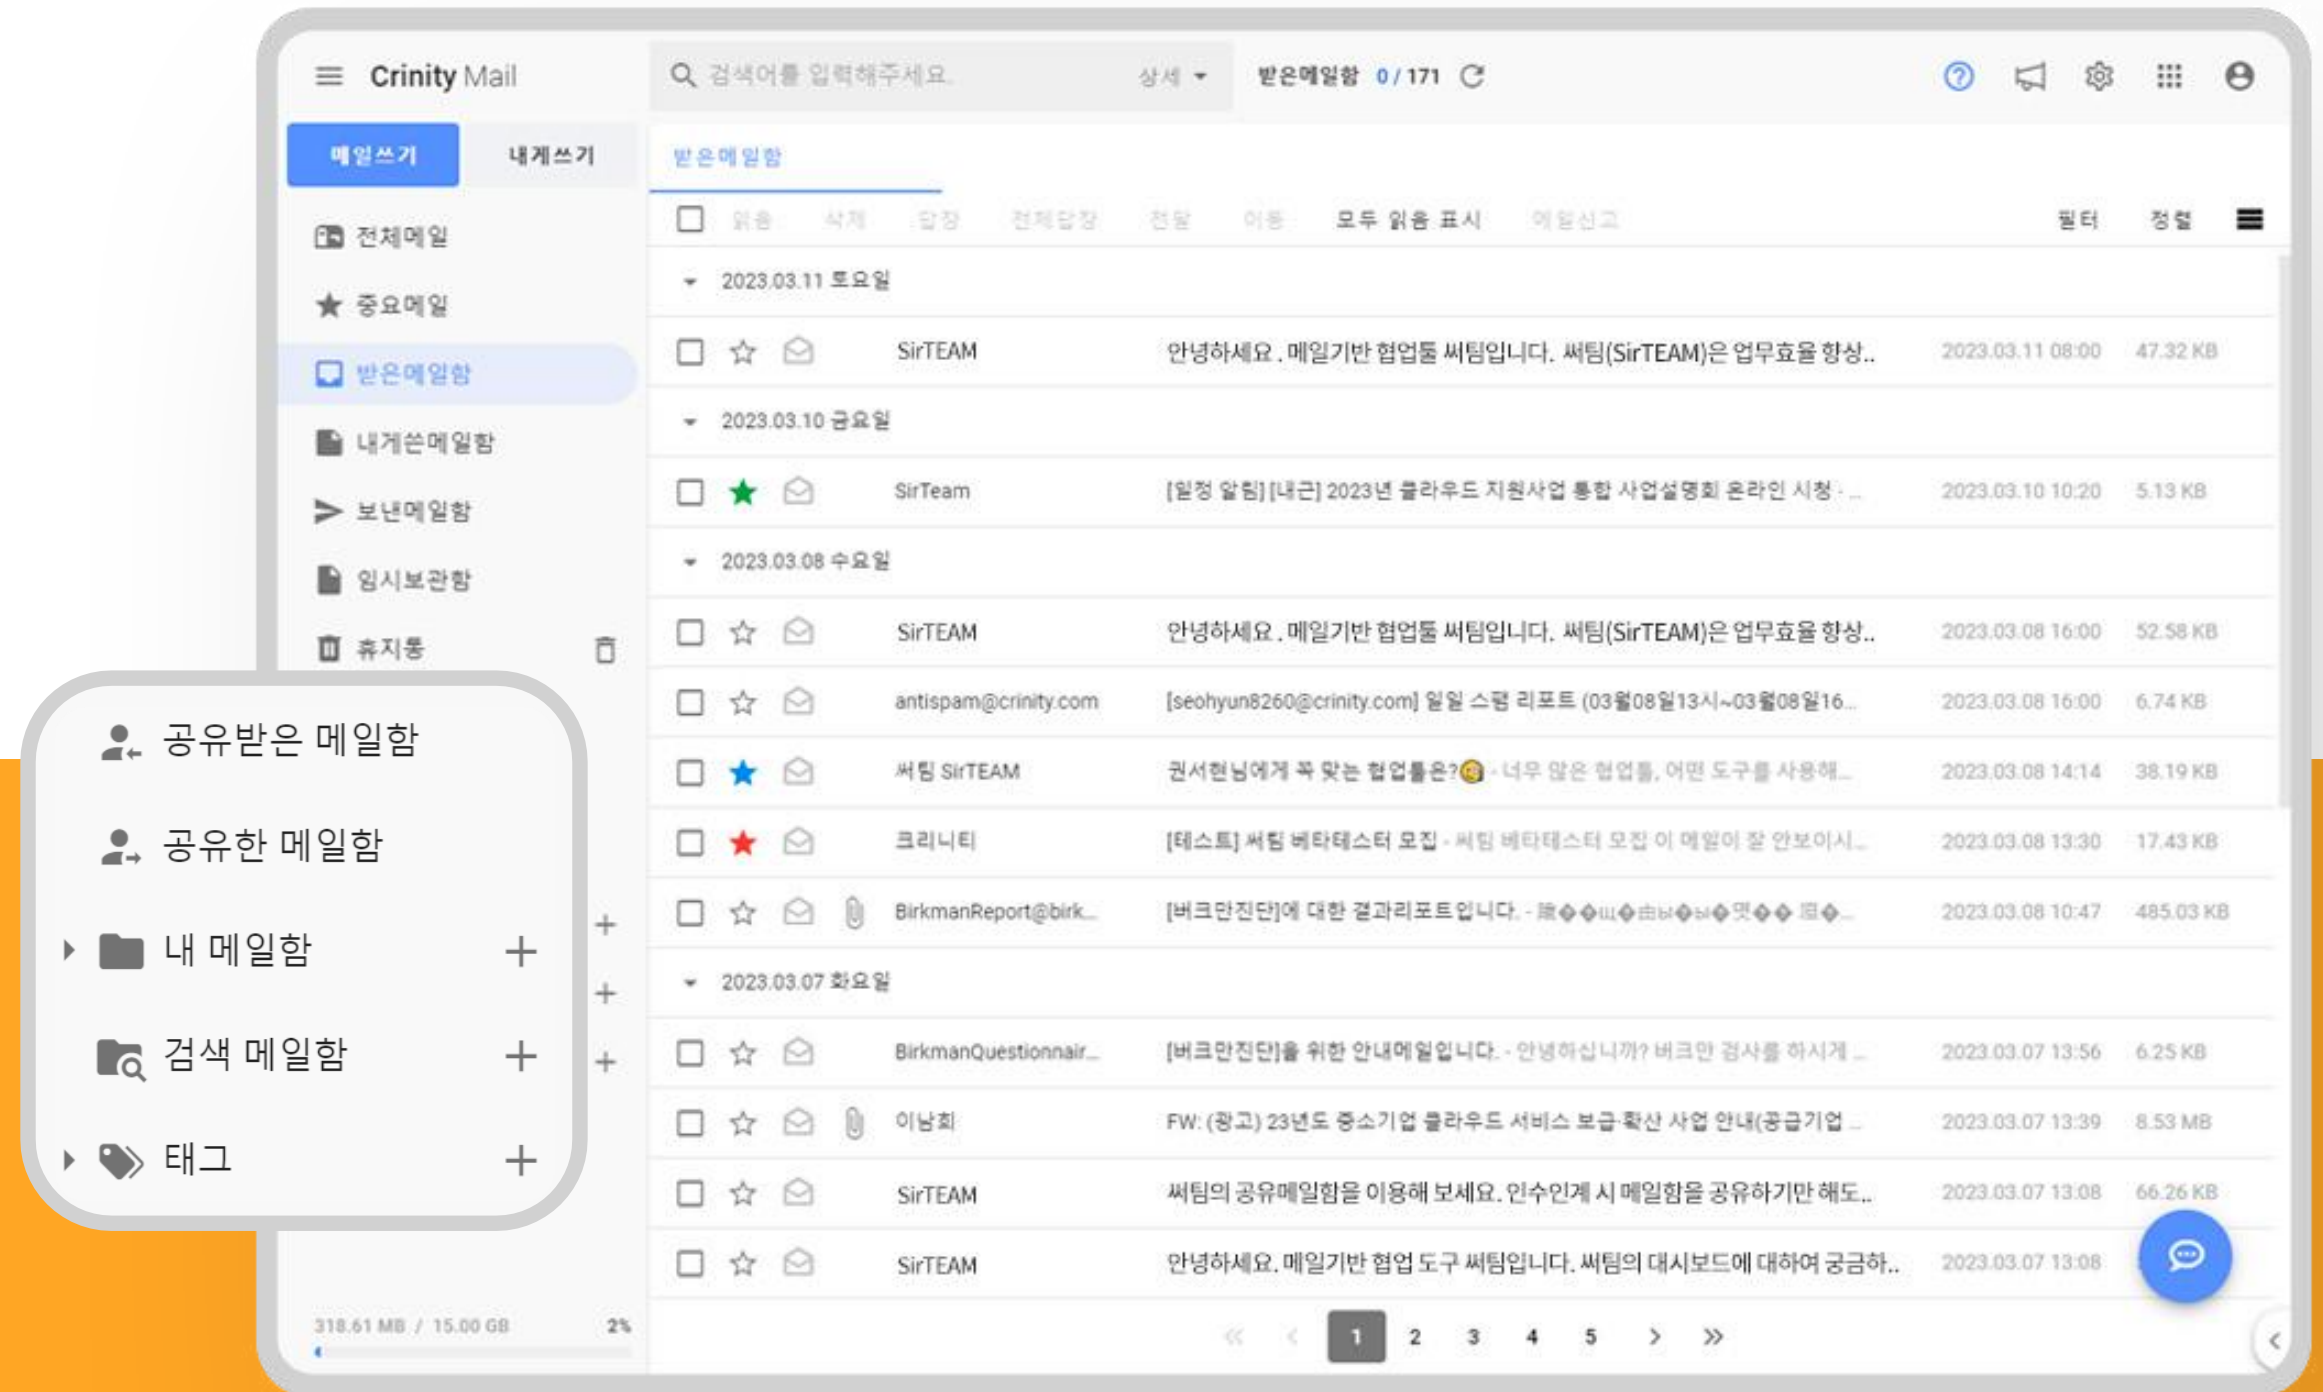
Crinity Mail

검색어를 입력해주세요. 상세

받은메일함 0 / 171

메일쓰기 내게쓰기

전체메일
중요메일
받은메일함
내게쓴메일함
보낸메일함
임시보관함
휴지통

공유받은 메일함
공유한 메일함
내 메일함 +
검색 메일함 +
태그 +

318.61 MB / 15.00 GB 2%

받은메일함

읽음 삭제 답장 전체답장 전달 이동 모두 읽음 표시 메일신고 필터 정렬

2023.03.11 토요일

| SirTEAM | 안녕하세요 . 메일기반 협업툴 써팀입니다. 써팀(SirTEAM)은 업무효율 향상.. | 2023.03.11 08:00 | 47.32 KB |

2023.03.10 금요일

| SirTeam | [일정 알림] [내근] 2023년 클라우드 지원사업 통합 사업설명회 온라인 시청 - .. | 2023.03.10 10:20 | 5.13 KB |

2023.03.08 수요일

| SirTEAM | 안녕하세요 . 메일기반 협업툴 써팀입니다. 써팀(SirTEAM)은 업무효율 향상.. | 2023.03.08 16:00 | 52.58 KB |
|---|---|---|---|
| antispam@crinity.com | [seohyun8260@crinity.com] 일일 스팸 리포트 (03월08일13시~03월08일16... | 2023.03.08 16:00 | 6.74 KB |
| 써팀 SirTEAM | 권서현님에게 꼭 맞는 협업툴은? - 너무 많은 협업툴, 어떤 도구를 사용해... | 2023.03.08 14:14 | 38.19 KB |
| 크리니티 | [테스트] 써팀 베타테스터 모집 - 써팀 베타테스터 모집 이 메일이 잘 안보이시... | 2023.03.08 13:30 | 17.43 KB |
| BirkmanReport@birk... | [버크만진단]에 대한 결과리포트입니다. - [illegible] | 2023.03.08 10:47 | 485.03 KB |

2023.03.07 화요일

| BirkmanQuestionnair... | [버크만진단]을 위한 안내메일입니다. - 안녕하십니까? 버크만 검사를 하시게 ... | 2023.03.07 13:56 | 6.25 KB |
|---|---|---|---|
| 이남희 | FW: (광고) 23년도 중소기업 클라우드 서비스 보급·확산 사업 안내(공급기업 ... | 2023.03.07 13:39 | 8.53 MB |
| SirTEAM | 써팀의 공유메일함을 이용해 보세요. 인수인계 시 메일함을 공유하기만 해도.. | 2023.03.07 13:08 | 66.26 KB |
| SirTEAM | 안녕하세요. 메일기반 협업 도구 써팀입니다. 써팀의 대시보드에 대하여 궁금하.. | 2023.03.07 13:08 | |

1 2 3 4 5